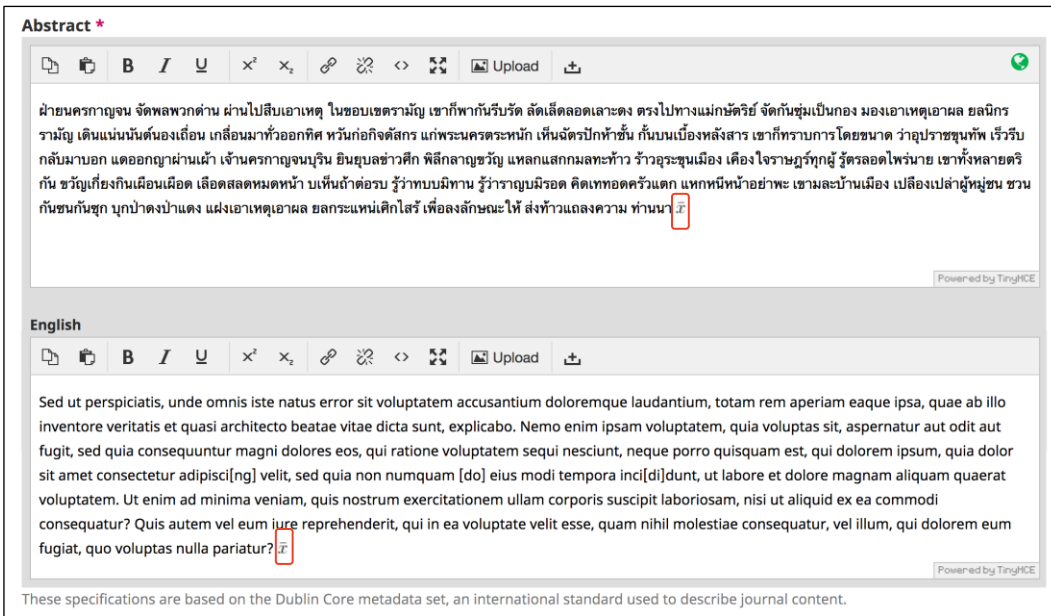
Abstract *

Upload

ฝ่ายนครกาญจน จัดพลพวกด่าน ผ่านไปสืบเอาเหตุ ในขอบเขตรามัญ เขาก็พากันรีบรัด ลัดเล็ดลอดเลาะดง ตรงไปทางแม่กษัตริย์ จัดกันซุ่มเป็นกอง มองเอาเหตุเอาผล ยลนิกรรามัญ เดินแน่นนันต์นองเถื่อน เกลื่อนมาทั่วออกทิศ หวันก่อกิจดัสกร แก่พระนครตระหนัก เห็นฉัตรปักห้าชั้น กั้นบนเบื้องหลังสาร เขาก็ทราบการโดยขนาด ว่าอุปราชขุนทัพ เร็วรีบกลับมาบอก แดออกญาผ่านเผ้า เจ้านครกาญจนบุริน ยินยุบลข่าวศึก พิลึกลาญขวัญ แหลกแสกกมลทะท้าว ร้าวอุระขุนเมือง เคืองใจราษฎร์ทุกผู้ รู้ตรลอดไพร่นาย เขาทั้งหลายตริกัน ขวัญเกี่ยงกินเผือนเผือด เลือดสลดหมดหน้า บเห็นถ้าต่อรบ รู้ว่าทบบมิทาน รู้ว่าราญบมิรอด คิดเทขอดครัวแตก แหกหนีหน้าอย่าพะ เขามละบ้านเมือง เปลืองเปล่าผู้หมู่ชน ชวนกันชนกันซุก บุกป่าดงป่าแดง แฝงเอาเหตุเอาผล ยลกระแหน่เศิกไสร้ เพื่อลงลักษณะให้ ส่งท้าวแถลงความ ท่านนา $\bar{x}$

Powered by TinyMCE

English

Upload

Sed ut perspiciatis, unde omnis iste natus error sit voluptatem accusantium doloremque laudantium, totam rem aperiam eaque ipsa, quae ab illo inventore veritatis et quasi architecto beatae vitae dicta sunt, explicabo. Nemo enim ipsam voluptatem, quia voluptas sit, aspernatur aut odit aut fugit, sed quia consequuntur magni dolores eos, qui ratione voluptatem sequi nesciunt, neque porro quisquam est, qui dolorem ipsum, quia dolor sit amet consectetur adipisci[ng] velit, sed quia non numquam [do] eius modi tempora inci[di]dunt, ut labore et dolore magnam aliquam quaerat voluptatem. Ut enim ad minima veniam, quis nostrum exercitationem ullam corporis suscipit laboriosam, nisi ut aliquid ex ea commodi consequatur? Quis autem vel eum iure reprehenderit, qui in ea voluptate velit esse, quam nihil molestiae consequatur, vel illum, qui dolorem eum fugiat, quo voluptas nulla pariatur? $\bar{x}$

Powered by TinyMCE

These specifications are based on the Dublin Core metadata set, an international standard used to describe journal content.